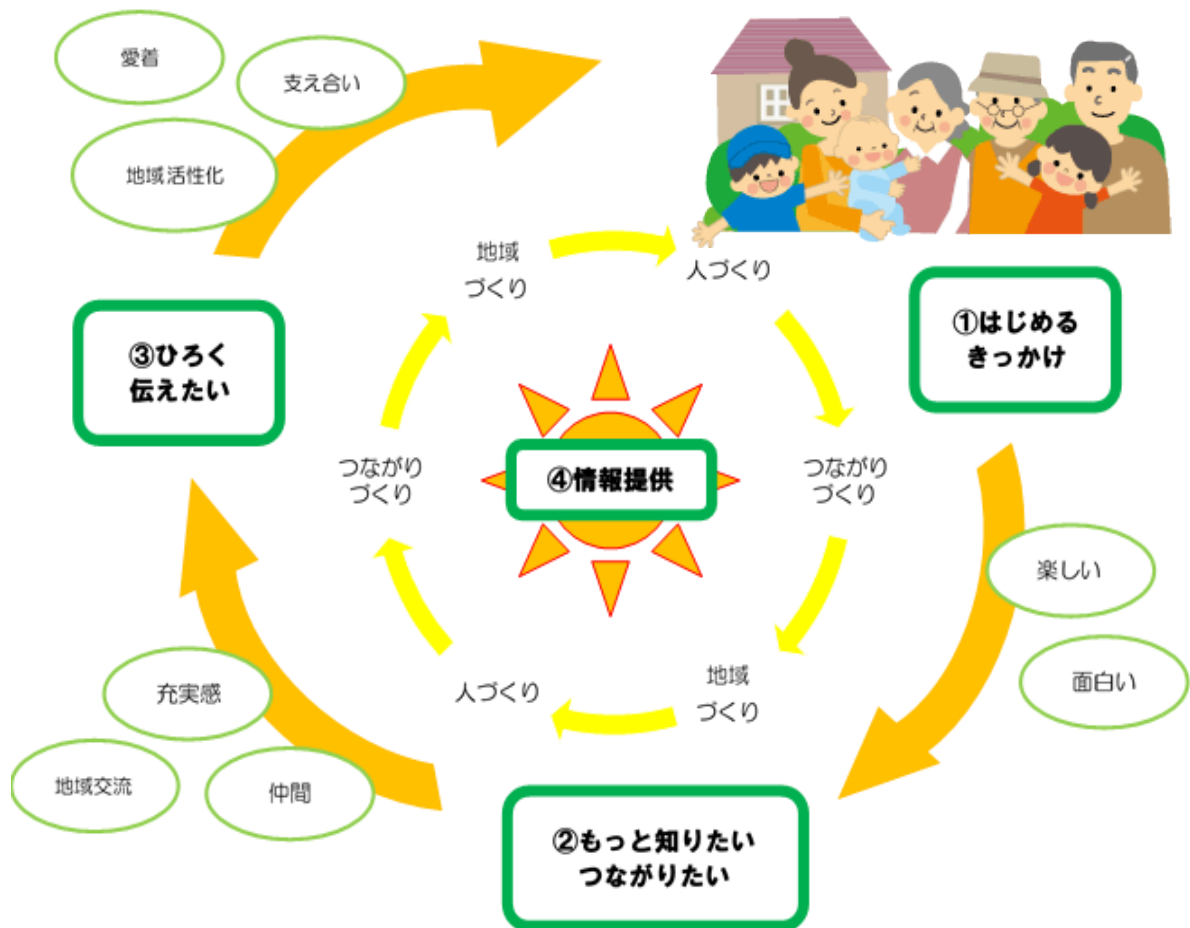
愛着

支え合い

地域活性化

地域づくり

人づくり

①はじめるきっかけ

③ひろく伝えたい

つながりづくり

④情報提供

つながりづくり

楽しい

面白い

充実感

人づくり

地域づくり

地域交流

仲間

②もっと知りたいつながりたい